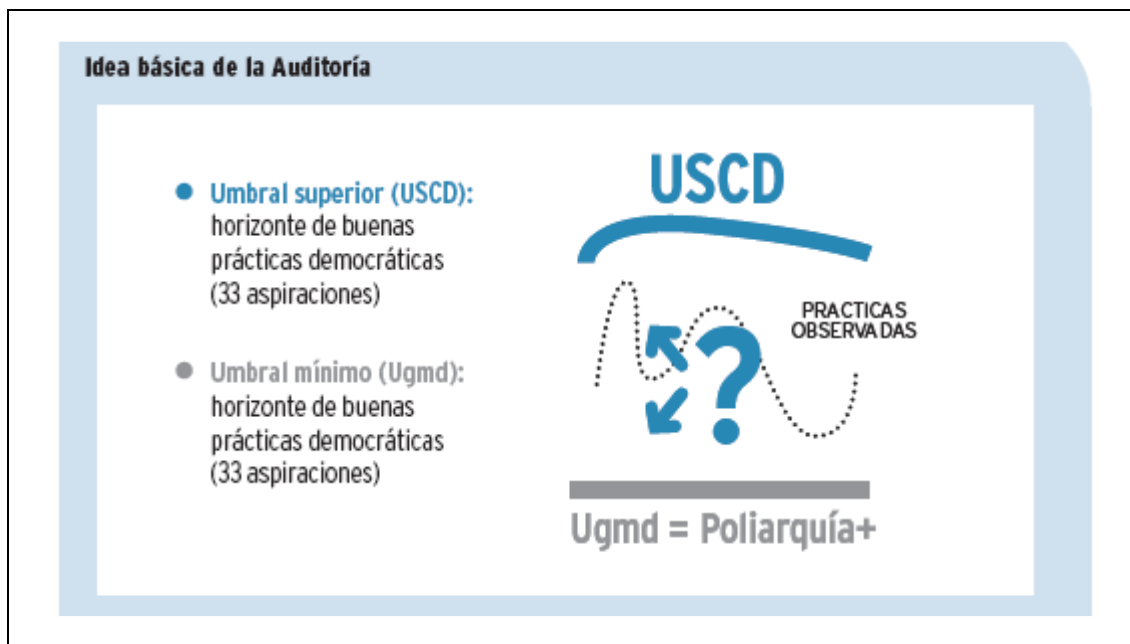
Idea básica de la Auditoría

• Umbral superior (USCD): horizonte de buenas prácticas democráticas (33 aspiraciones)

• Umbral mínimo (Ugmd): horizonte de buenas prácticas democráticas (33 aspiraciones)

USCD

PRACTICAS OBSERVADAS

?

Ugmd = Poliarquía+